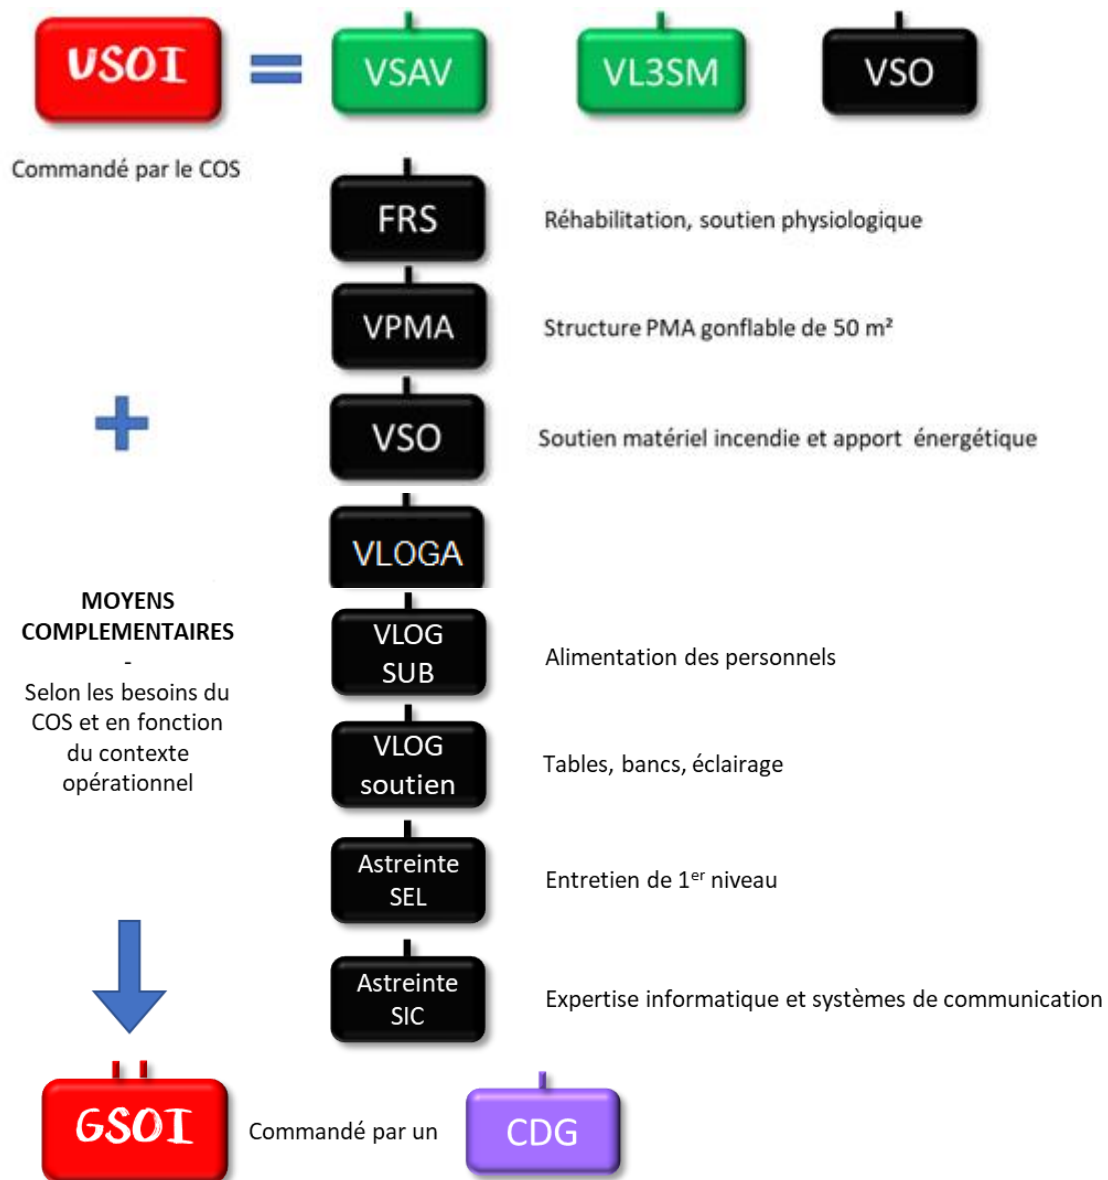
USOI = VSAV VL3SM VSO

Commandé par le COS

FRS Réhabilitation, soutien physiologique

VPMA Structure PMA gonflable de 50 m²

+

VSO Soutien matériel incendie et apport énergétique

VLOGA

MOYENS COMPLEMENTAIRES
-
Selon les besoins du COS et en fonction du contexte opérationnel

VLOG SUB Alimentation des personnels

VLOG soutien Tables, bancs, éclairage

Astreinte SEL Entretien de 1$^{er}$ niveau

Astreinte SIC Expertise informatique et systèmes de communication

GSOI Commandé par un CDG